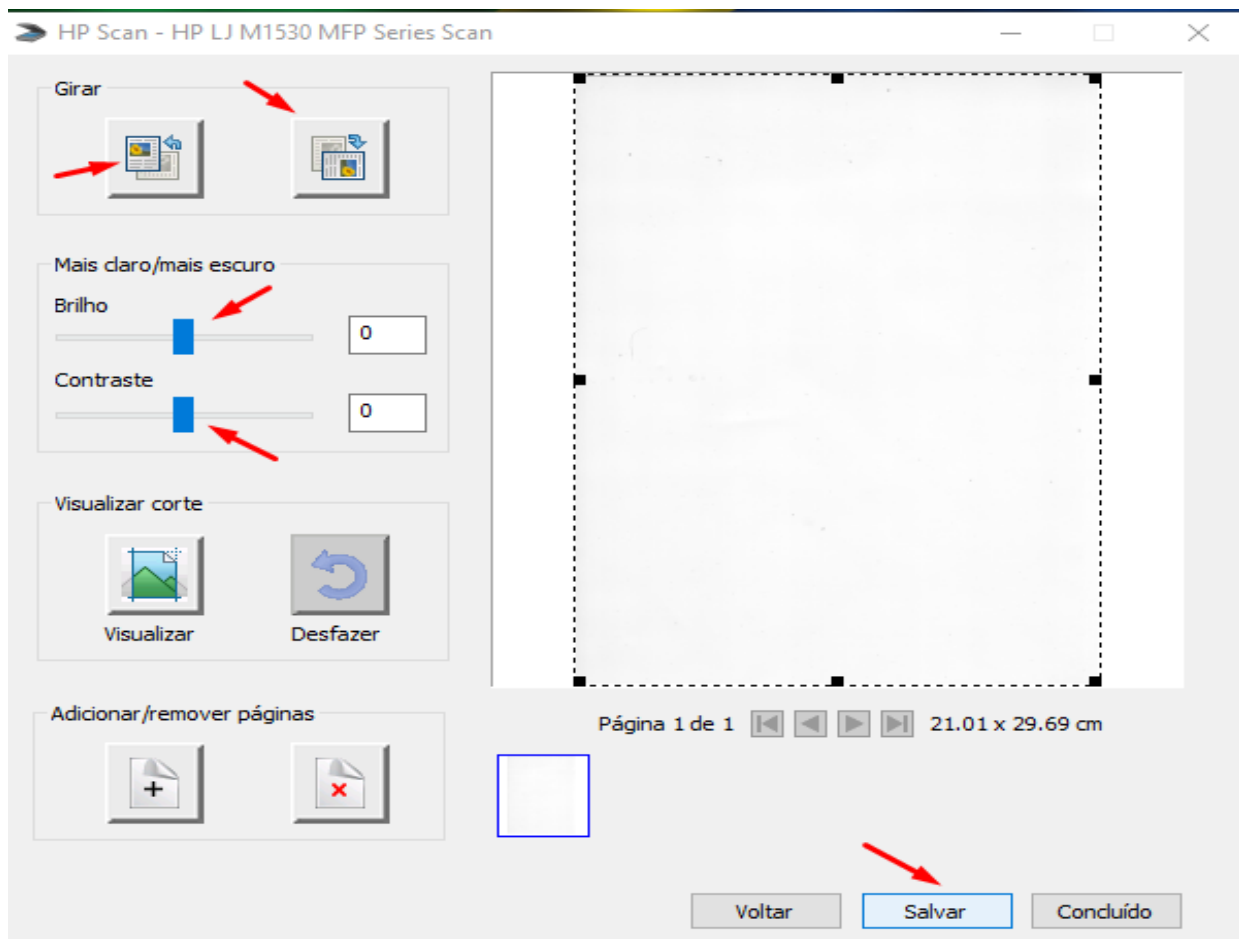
HP Scan - HP LJ M1530 MFP Series Scan

Girar

Mais claro/mais escuro

Brilho

0

Contraste

0

Visualizar corte

Visualizar

Desfazer

Adicionar/remover páginas

Página 1 de 1

21.01 x 29.69 cm

Voltar

Salvar

Concluído